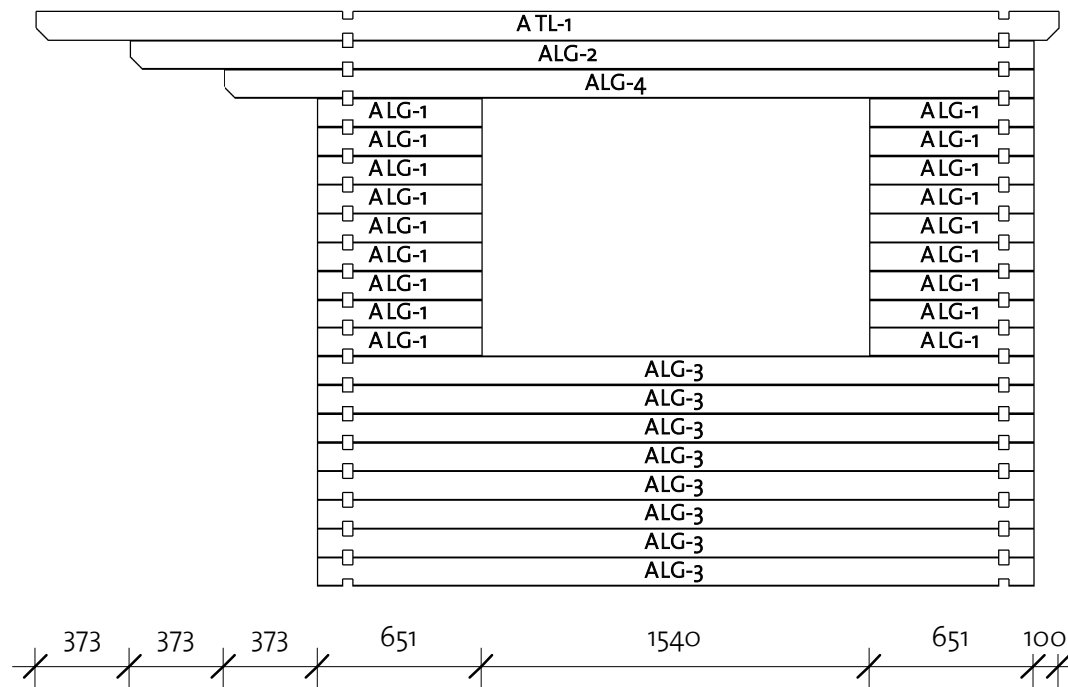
ATL-1
ALG-2
ALG-4
ALG-1
ALG-1
ALG-1
ALG-1
ALG-1
ALG-1
ALG-1
ALG-1
ALG-1
ALG-1
ALG-1
ALG-1
ALG-1
ALG-1
ALG-1
ALG-1
ALG-1
ALG-1
ALG-3
ALG-3
ALG-3
ALG-3
ALG-3
ALG-3
ALG-3
ALG-3

373 373 373 651 1540 651 100